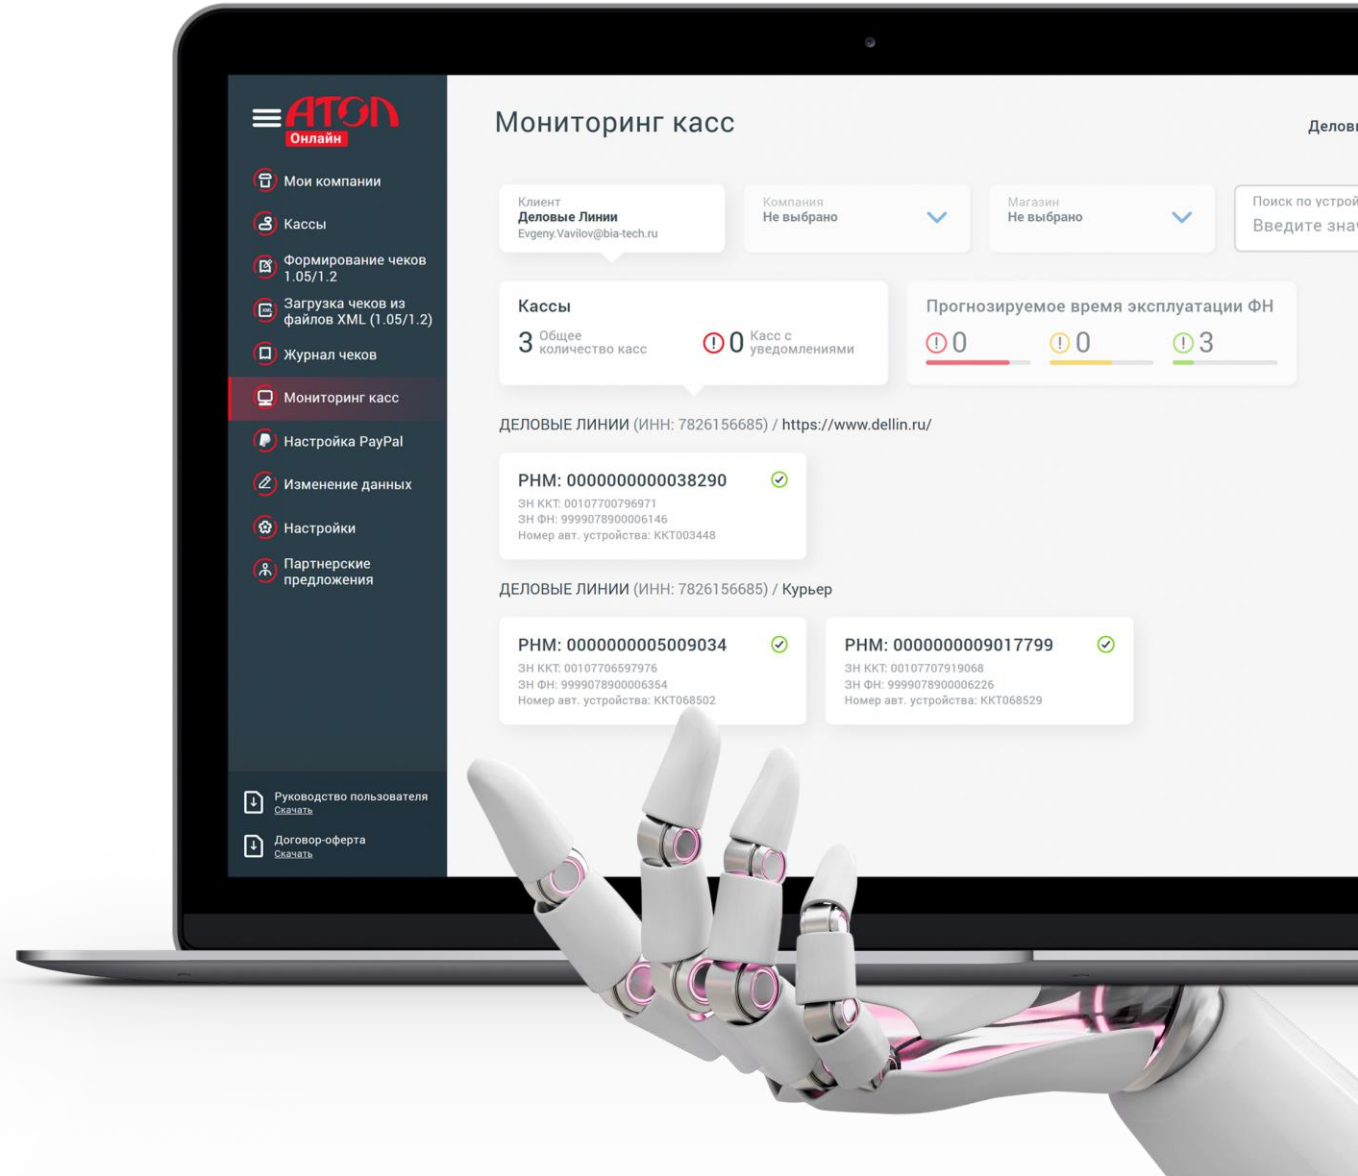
АТОЛ Онлайн

Мои компании

Кассы

Формирование чеков 1.05/1.2

Загрузка чеков из файлов XML (1.05/1.2)

Журнал чеков

Мониторинг касс

Настройка PayPal

Изменение данных

Настройки

Партнерские предложения

Руководство пользователя
Скачать

Договор-оферта
Скачать

Мониторинг касс

Делов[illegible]

Клиент
Деловые Линии
Evgeny.Vavilov@bia-tech.ru

Компания
Не выбрано

Магазин
Не выбрано

Поиск по устрой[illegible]
Введите зна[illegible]

Кассы

3 Общее количество касс

0 Касс с уведомлениями

Прогнозируемое время эксплуатации ФН

0

0

3

ДЕЛОВЫЕ ЛИНИИ (ИНН: 7826156685) / https://www.dellin.ru/

РНМ: 0000000000038290
ЗН ККТ: 00107700796971
ЗН ФН: 9999078900006146
Номер авт. устройства: ККТ003448

ДЕЛОВЫЕ ЛИНИИ (ИНН: 7826156685) / Курьер

РНМ: 0000000005009034
ЗН ККТ: 00107706597976
ЗН ФН: 9999078900006354
Номер авт. устройства: ККТ068502

РНМ: 0000000009017799
ЗН ККТ: 00107707919068
ЗН ФН: 9999078900006226
Номер авт. устройства: ККТ068529